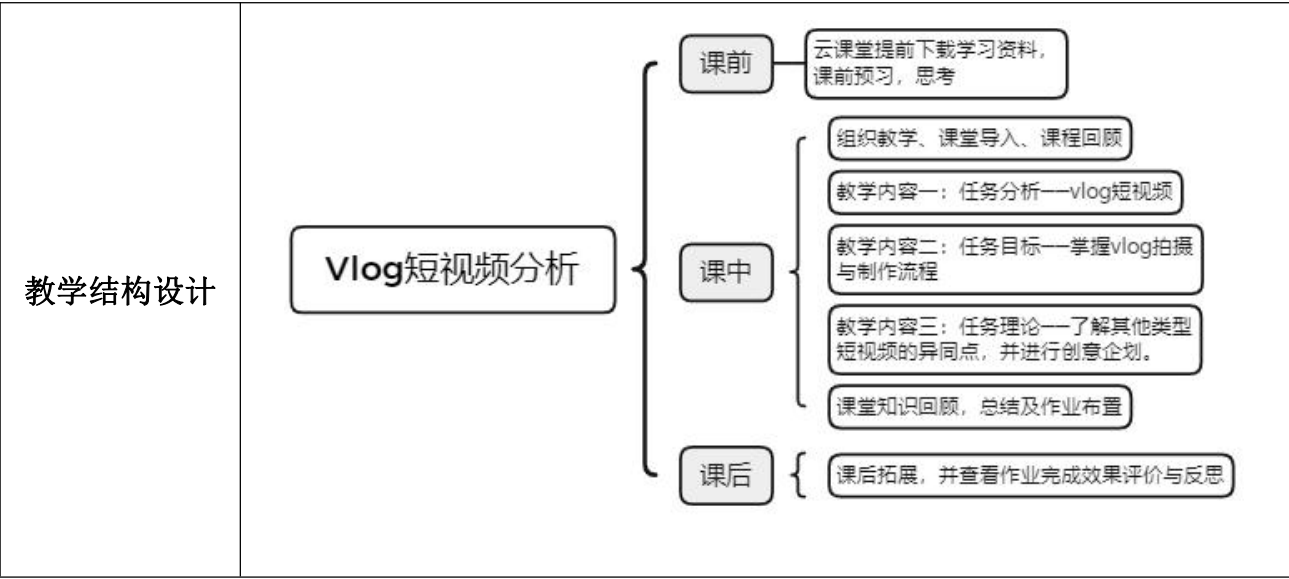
| 教学结构设计 | Vlog短视频分析<br>课前<br>云课堂提前下载学习资料，课前预习，思考<br>课中<br>组织教学、课堂导入、课程回顾<br>教学内容一：任务分析——vlog短视频<br>教学内容二：任务目标——掌握vlog拍摄与制作流程<br>教学内容三：任务理论——了解其他类型短视频的异同点，并进行创意企划。<br>课堂知识回顾，总结及作业布置<br>课后<br>课后拓展，并查看作业完成效果评价与反思 |
|---|---|